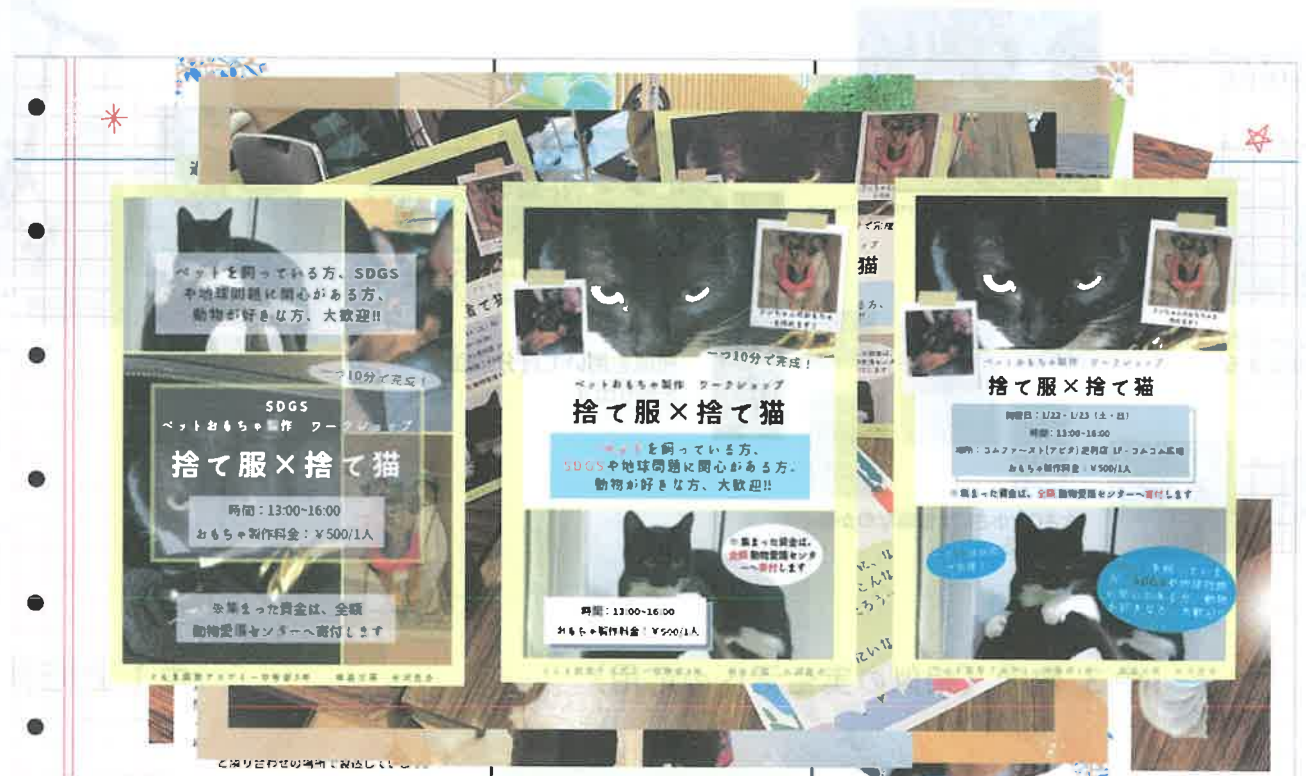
ペットを飼っている方、SDGS
や地球問題に関心がある方、
動物が好きな方、大歓迎!!

一つ10分で完成!

SDGS
ペットおもちゃ製作 ワークショップ

捨て服×捨て猫

時間：13:00~16:00
おもちゃ製作料金：¥500/1人

※集まった資金は、全額
動物愛護センターへ寄付します

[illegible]

一つ10分で完成!

ペットおもちゃ製作 ワークショップ

捨て服×捨て猫

ペットを飼っている方、
SDGSや地球問題に関心がある方、
動物が好きな方、大歓迎!!

※集まった資金は、
全額 動物愛護センタ
ーへ寄付します

時間：13:00~16:00
おもちゃ製作料金：¥500/1人

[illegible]

猫

ペットおもちゃ製作 ワークショップ

捨て服×捨て猫

開催日：1/22・1/23（土・日）
時間：13:00~16:00
場所：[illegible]
おもちゃ製作料金：¥500/1人

※集まった資金は、全額 動物愛護センターへ寄付します

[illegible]

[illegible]

と擦り合わせの場所で製造していく